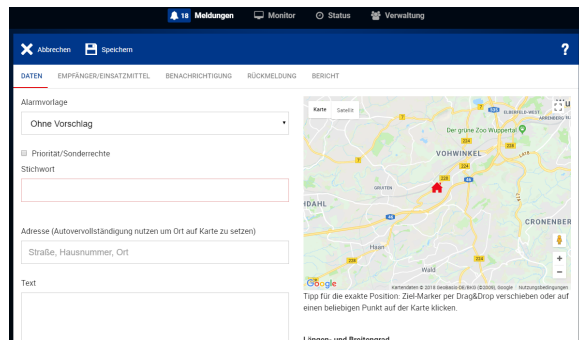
18 Meldungen Monitor Status Verwaltung

Abbrechen Speichern ?

DATEN EMPFÄNGER/EINSATZMITTEL BENACHRICHTIGUNG RÜCKMELDUNG BERICHT

Alarmvorlage

Ohne Vorschlag

Priorität/Sonderrechte

Stichwort

Adresse (Autovervollständigung nutzen um Ort auf Karte zu setzen)

Straße, Hausnummer, Ort

Text

Karte Satellit

ELBERFELD-WEST

ARRENBERG

Der grüne Zoo Wuppertal

VOHWINKEL

GRUITEN

IDAHL

CRONENBER

Haan

Wald

Google

Kartendaten © 2018 GeoBasis-DE/BKG (©2009), Google Nutzungsbedingungen

Tipp für die exakte Position: Ziel-Marker per Drag&Drop verschieben oder auf einen beliebigen Punkt auf der Karte klicken.

Längen- und Breitengrad